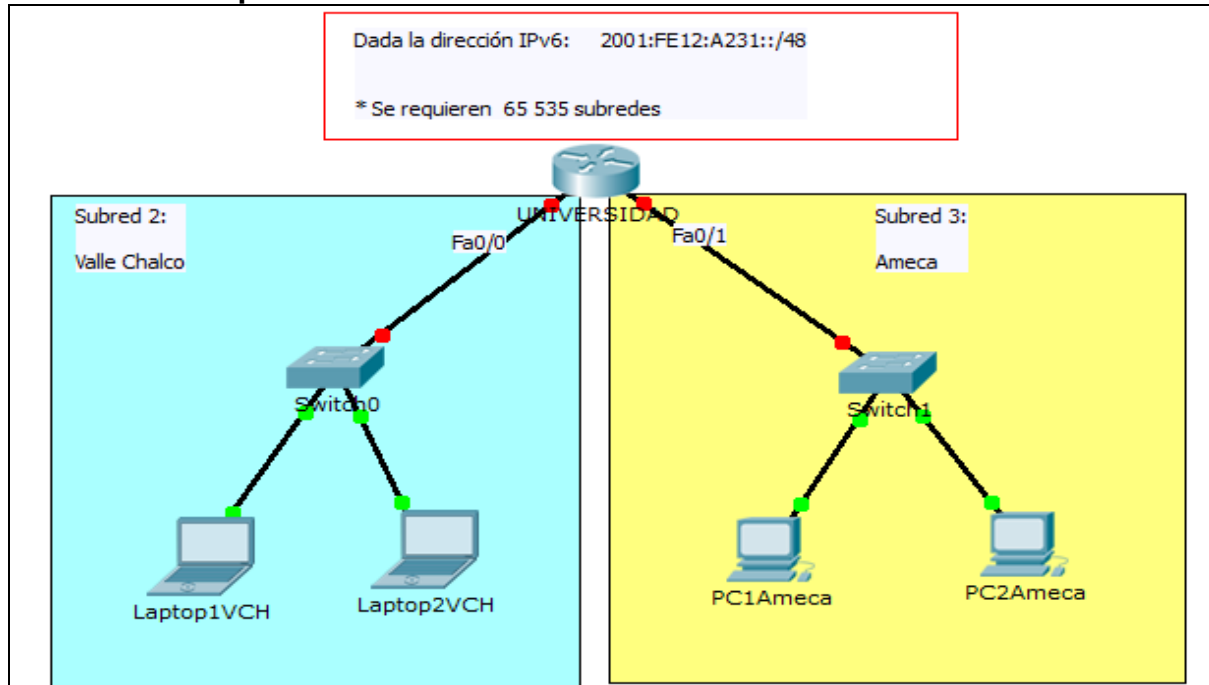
Dada la dirección IPv6: 2001:FE12:A231::/48

* Se requieren 65 535 subredes

UNIVERSIDAD

Subred 2:

Valle Chalco

Fa0/0

Fa0/1

Subred 3:

Ameca

Switch0

Switch1

Laptop1VCH

Laptop2VCH

PC1Ameca

PC2Ameca